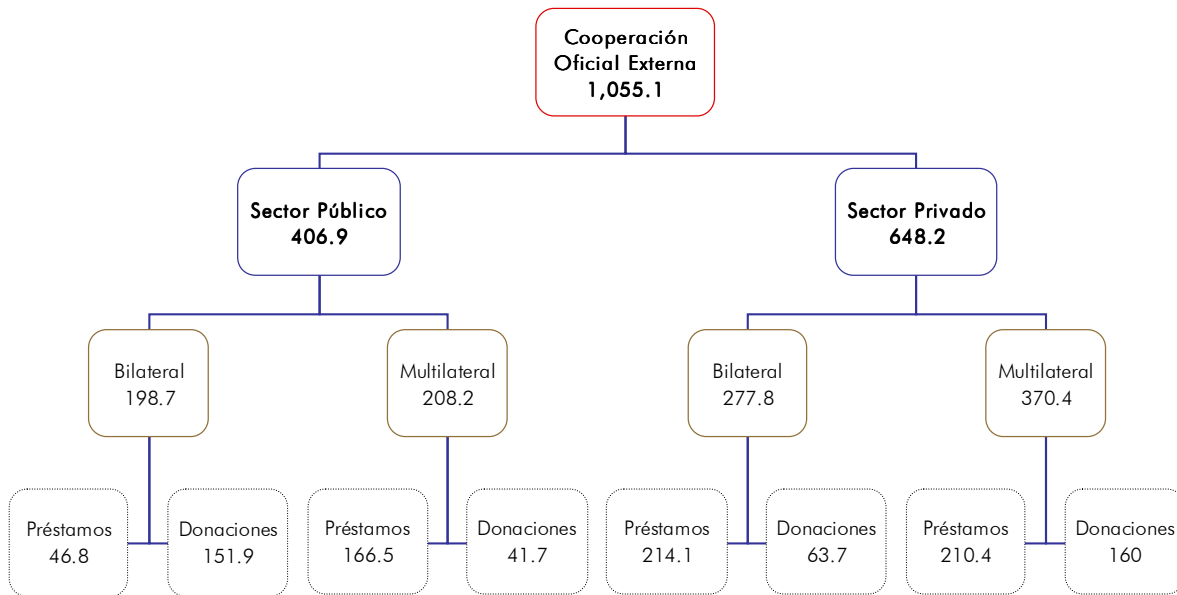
Cooperación Oficial Externa
1,055.1

Sector Público
406.9

Sector Privado
648.2

Bilateral
198.7

Multilateral
208.2

Bilateral
277.8

Multilateral
370.4

Préstamos
46.8

Donaciones
151.9

Préstamos
166.5

Donaciones
41.7

Préstamos
214.1

Donaciones
63.7

Préstamos
210.4

Donaciones
160